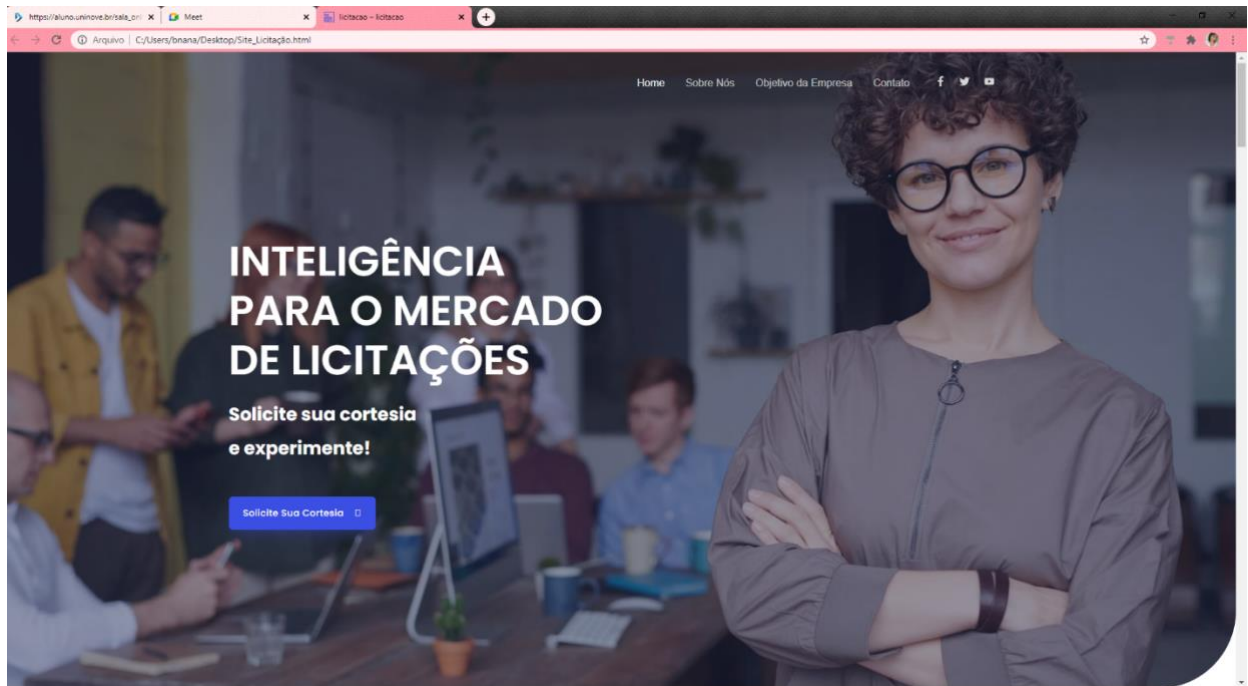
https://aluno.uninove.br/sala_on ×
Meet ×
licitacao – licitacao ×

Arquivo | C:/Users/bnana/Desktop/Site_Licitação.html

Home Sobre Nós Objetivo da Empresa Contato

INTELIGÊNCIA PARA O MERCADO DE LICITAÇÕES

Solicite sua cortesia e experimente!

Solicite Sua Cortesia